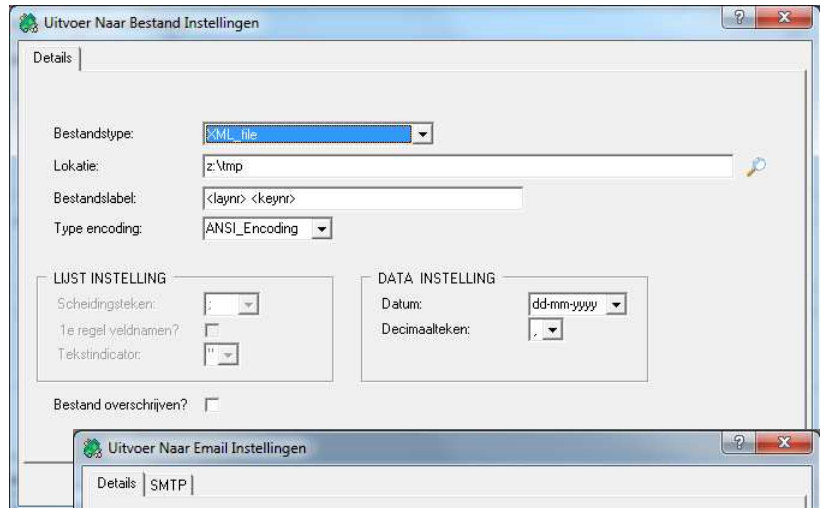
Uitvoer Naar Bestand Instellingen

?

x

Details

Bestandstype: XML_file

Lokatie: z:\tmp

Bestandslabel: <laynr> <keynr>

Type encoding: ANSI_Encoding

LIJST INSTELLING

Scheidingsteken: ;

1e regel veldnamen?

Tekstindicator: "

DATA INSTELLING

Datum: dd-mm-yyyy

Decimaalteken: ,

Bestand overschrijven?

Uitvoer Naar Email Instellingen

?

x

Details SMTP